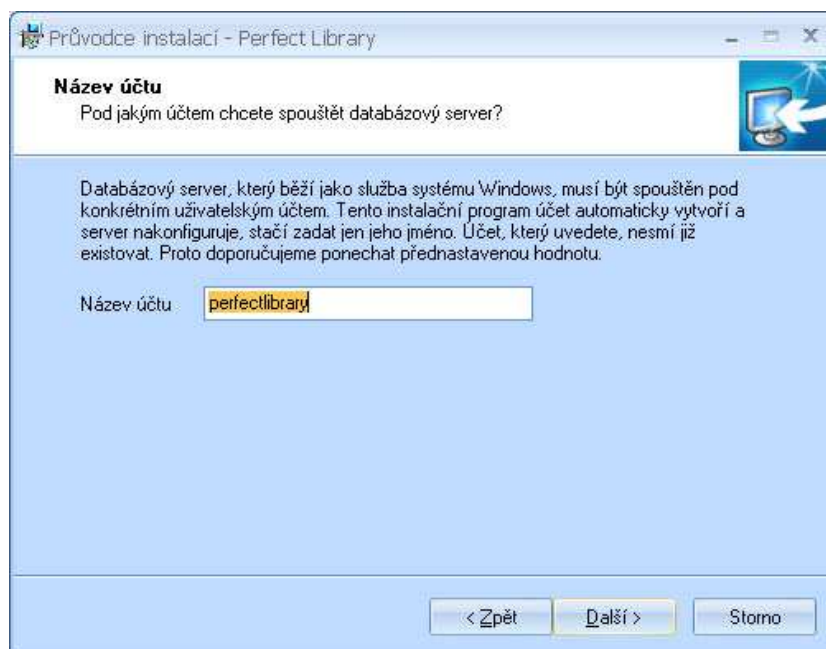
Průvodce instalací - Perfect Library

**Název účtu**
Pod jakým účtem chcete spouštět databázový server?

Databázový server, který běží jako služba systému Windows, musí být spouštěn pod konkrétním uživatelským účtem. Tento instalační program účet automaticky vytvoří a server nakonfiguruje, stačí zadat jen jeho jméno. Účet, který uvedete, nesmí již existovat. Proto doporučujeme ponechat přednastavenou hodnotu.

Název účtu perfectlibrary

< Zpět Další > Storno